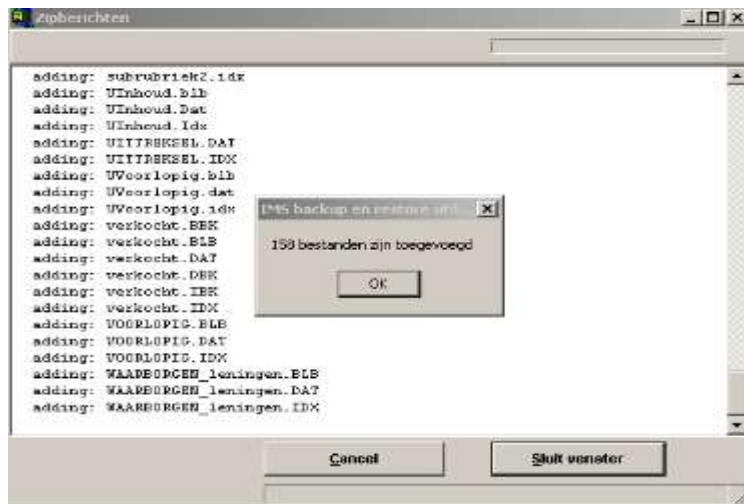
Zipberichten

adding: subrubriek2.idx
adding: UInhoud.blb
adding: UInhoud.Dat
adding: UInhoud.Idx
adding: UITTREKSEL.DAT
adding: UITTREKSEL.IDX
adding: UVoorlopig.blb
adding: UVoorlopig.dat
adding: UVoorlopig.idx
adding: verkocht.BBK
adding: verkocht.BLB
adding: verkocht.DAT
adding: verkocht.DBK
adding: verkocht.IBK
adding: verkocht.IDX
adding: VOORLOPIG.BLB
adding: VOORLOPIG.DAT
adding: VOORLOPIG.IDX
adding: WAARBORGEN_leningen.BLB
adding: WAARBORGEN_leningen.DAT
adding: WAARBORGEN_leningen.IDX

EMS backup en restore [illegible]

158 bestanden zijn toegevoegd

OK

Cancel

Sluit venster